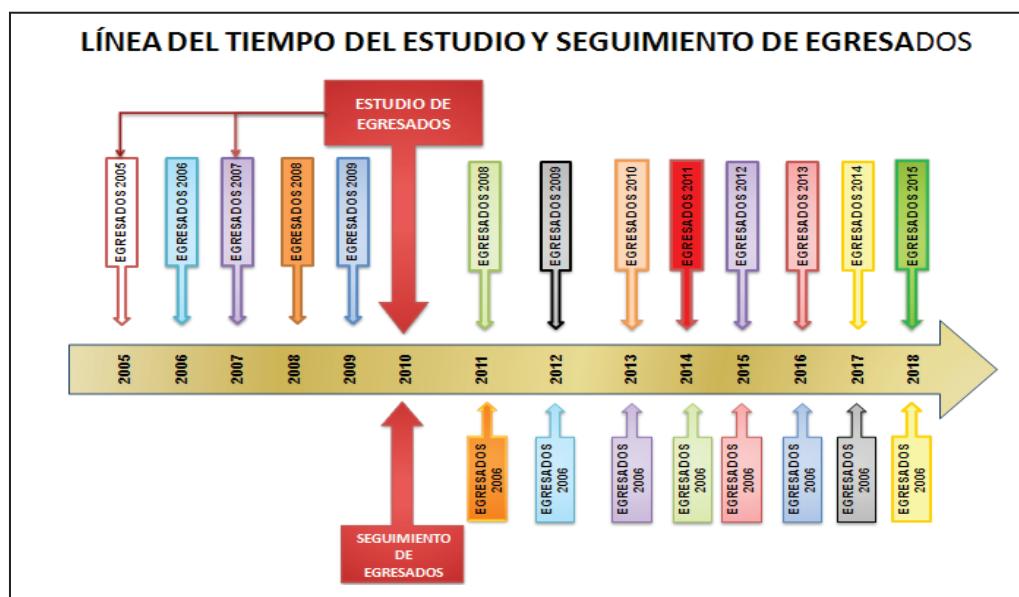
LÍNEA DEL TIEMPO DEL ESTUDIO Y SEGUIMIENTO DE EGRESADOS

ESTUDIO DE EGRESADOS

EGRESADOS 2005
EGRESADOS 2006
EGRESADOS 2007
EGRESADOS 2008
EGRESADOS 2009
EGRESADOS 2008
EGRESADOS 2009
EGRESADOS 2010
EGRESADOS 2011
EGRESADOS 2012
EGRESADOS 2013
EGRESADOS 2014
EGRESADOS 2015

2005
2006
2007
2008
2009
2010
2011
2012
2013
2014
2015
2016
2017
2018

EGRESADOS 2006
EGRESADOS 2006
EGRESADOS 2006
EGRESADOS 2006
EGRESADOS 2006
EGRESADOS 2006
EGRESADOS 2006
EGRESADOS 2006

SEGUIMIENTO DE EGRESADOS